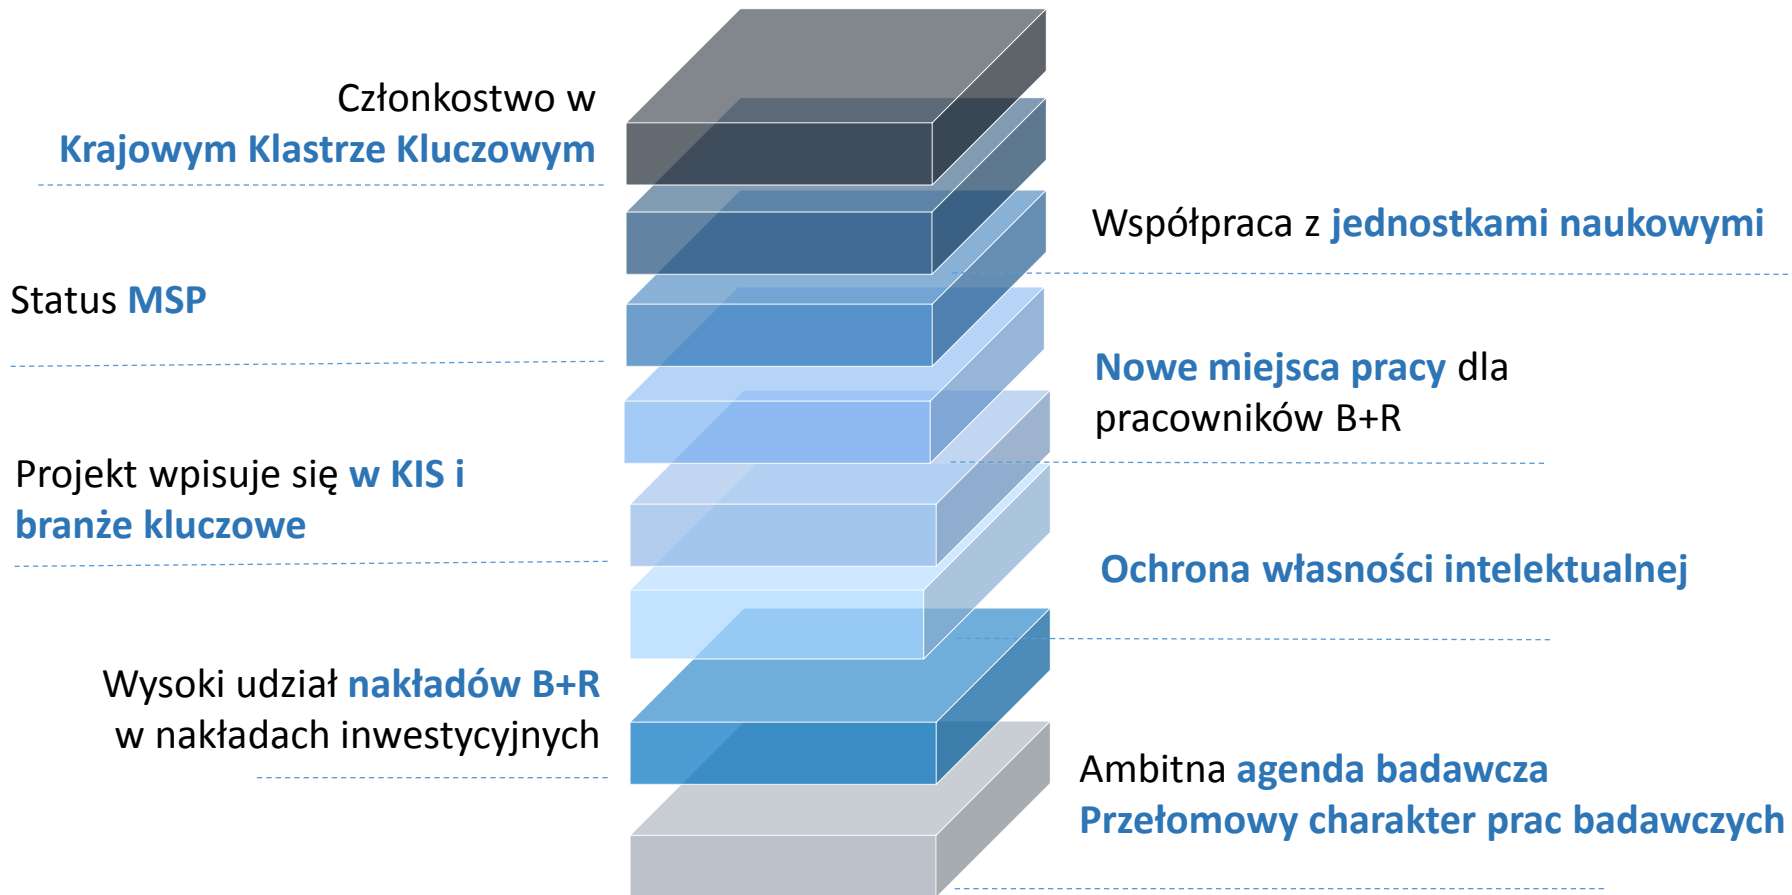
Członkostwo w
Krajowym Klastrze Kluczowym

Współpraca z jednostkami naukowymi

Status MSP

Nowe miejsca pracy dla pracowników B+R

Projekt wpisuje się w KIS i branże kluczowe

Ochrona własności intelektualnej

Wysoki udział nakładów B+R w nakładach inwestycyjnych

Ambitna agenda badawcza
Przełomowy charakter prac badawczych